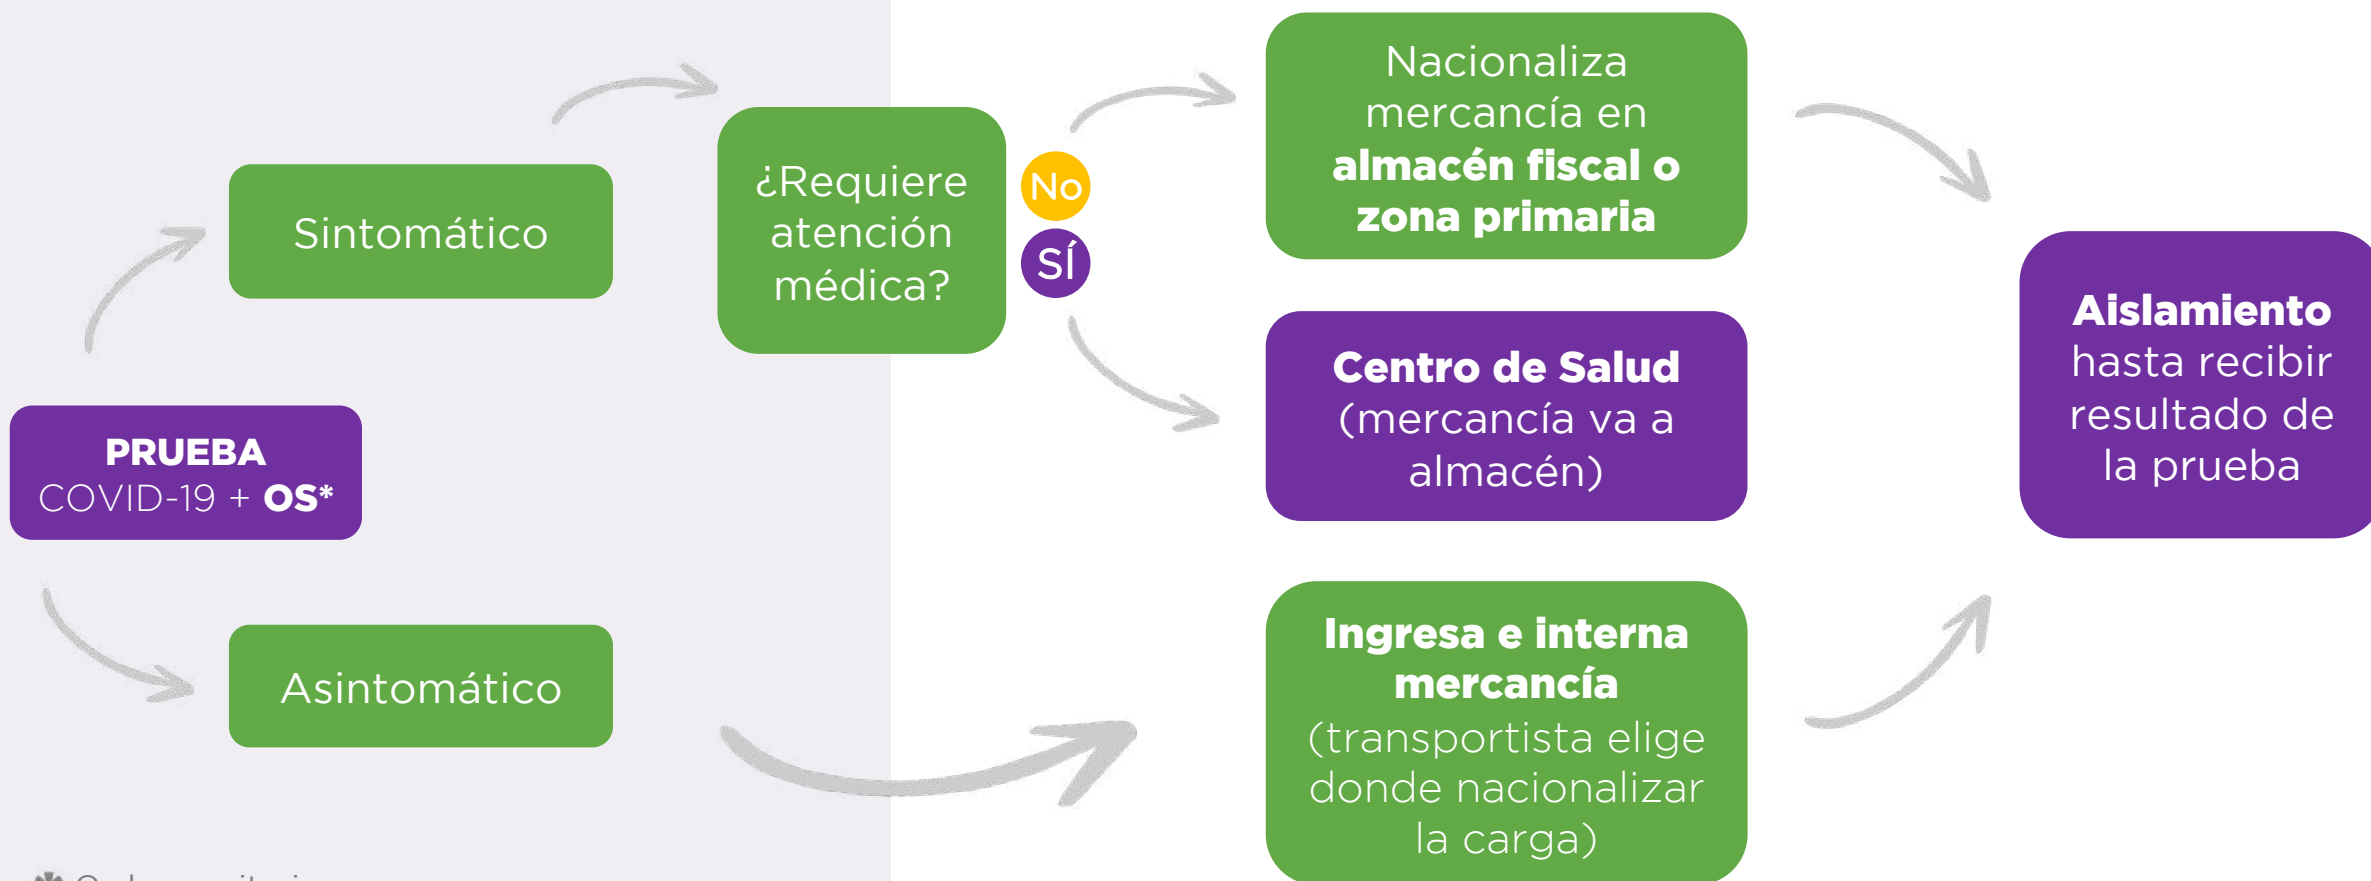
PRUEBA COVID-19 + OS*

Sintomático

Asintomático

¿Requiere atención médica?

No

SÍ

Nacionaliza mercancía en almacén fiscal o zona primaria

Centro de Salud (mercancía va a almacén)

Ingresa e interna mercancía (transportista elige donde nacionalizar la carga)

Aislamiento hasta recibir resultado de la prueba

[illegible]